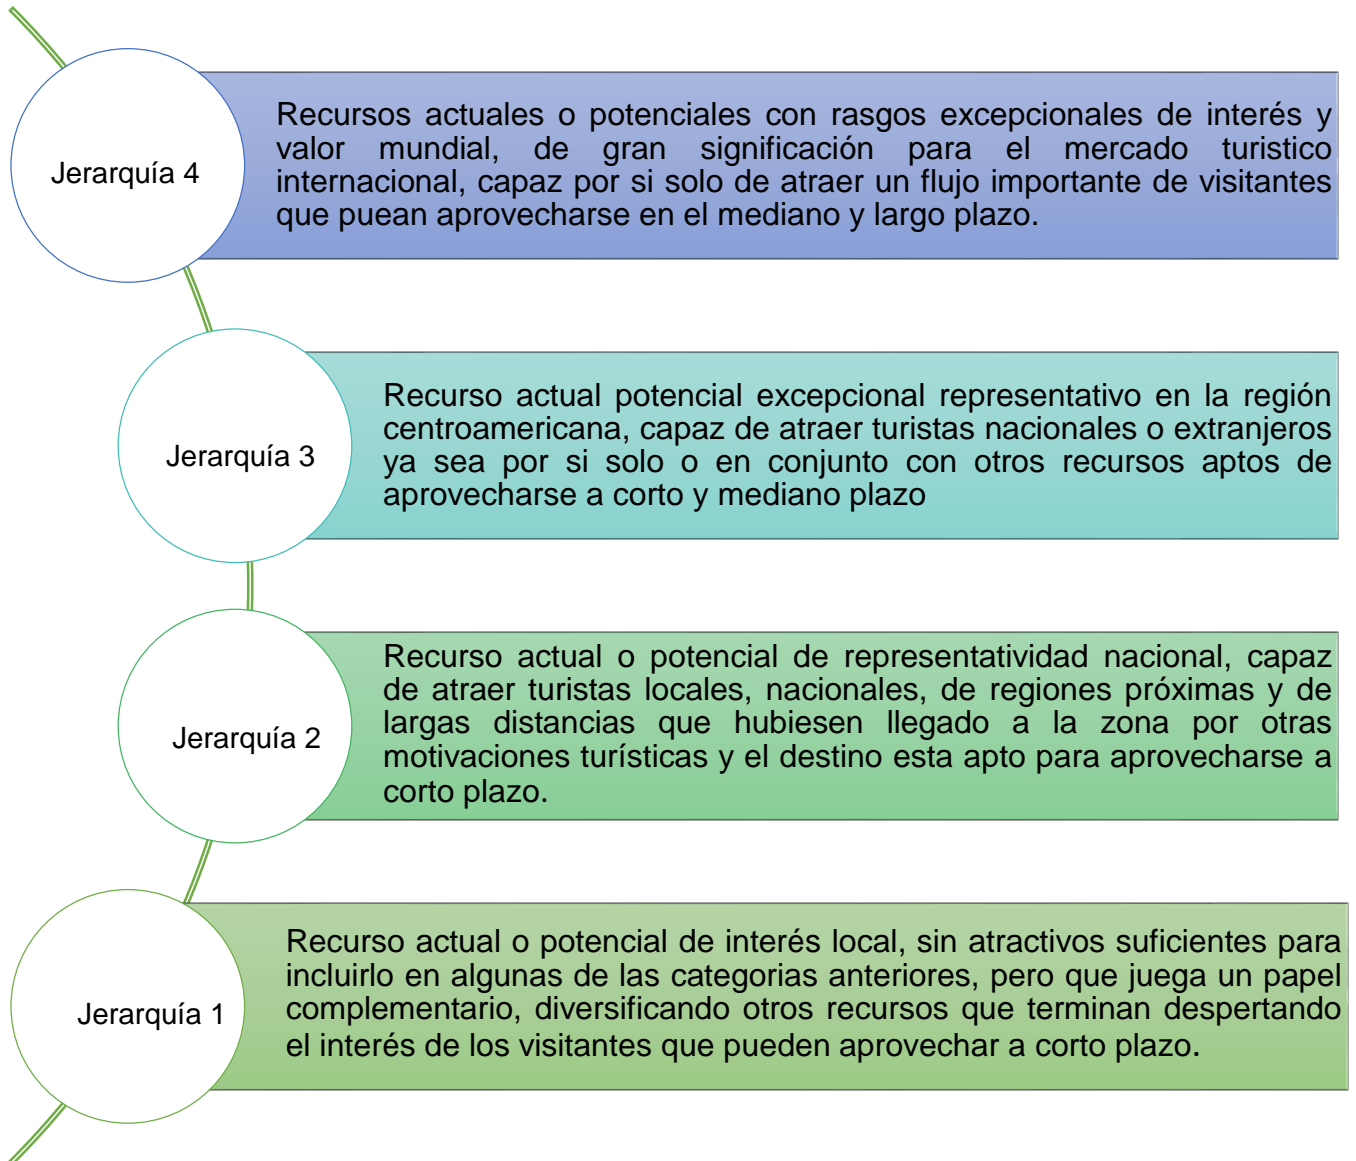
Jerarquía 4

Recursos actuales o potenciales con rasgos excepcionales de interés y valor mundial, de gran significación para el mercado turistico internacional, capaz por si solo de atraer un flujo importante de visitantes que puean aprovecharse en el mediano y largo plazo.

Jerarquía 3

Recurso actual potencial excepcional representativo en la región centroamericana, capaz de atraer turistas nacionales o extranjeros ya sea por si solo o en conjunto con otros recursos aptos de aprovecharse a corto y mediano plazo

Jerarquía 2

Recurso actual o potencial de representatividad nacional, capaz de atraer turistas locales, nacionales, de regiones próximas y de largas distancias que hubiesen llegado a la zona por otras motivaciones turísticas y el destino esta apto para aprovecharse a corto plazo.

Jerarquía 1

Recurso actual o potencial de interés local, sin atractivos suficientes para incluirlo en algunas de las categorias anteriores, pero que juega un papel complementario, diversificando otros recursos que terminan despertando el interés de los visitantes que pueden aprovechar a corto plazo.